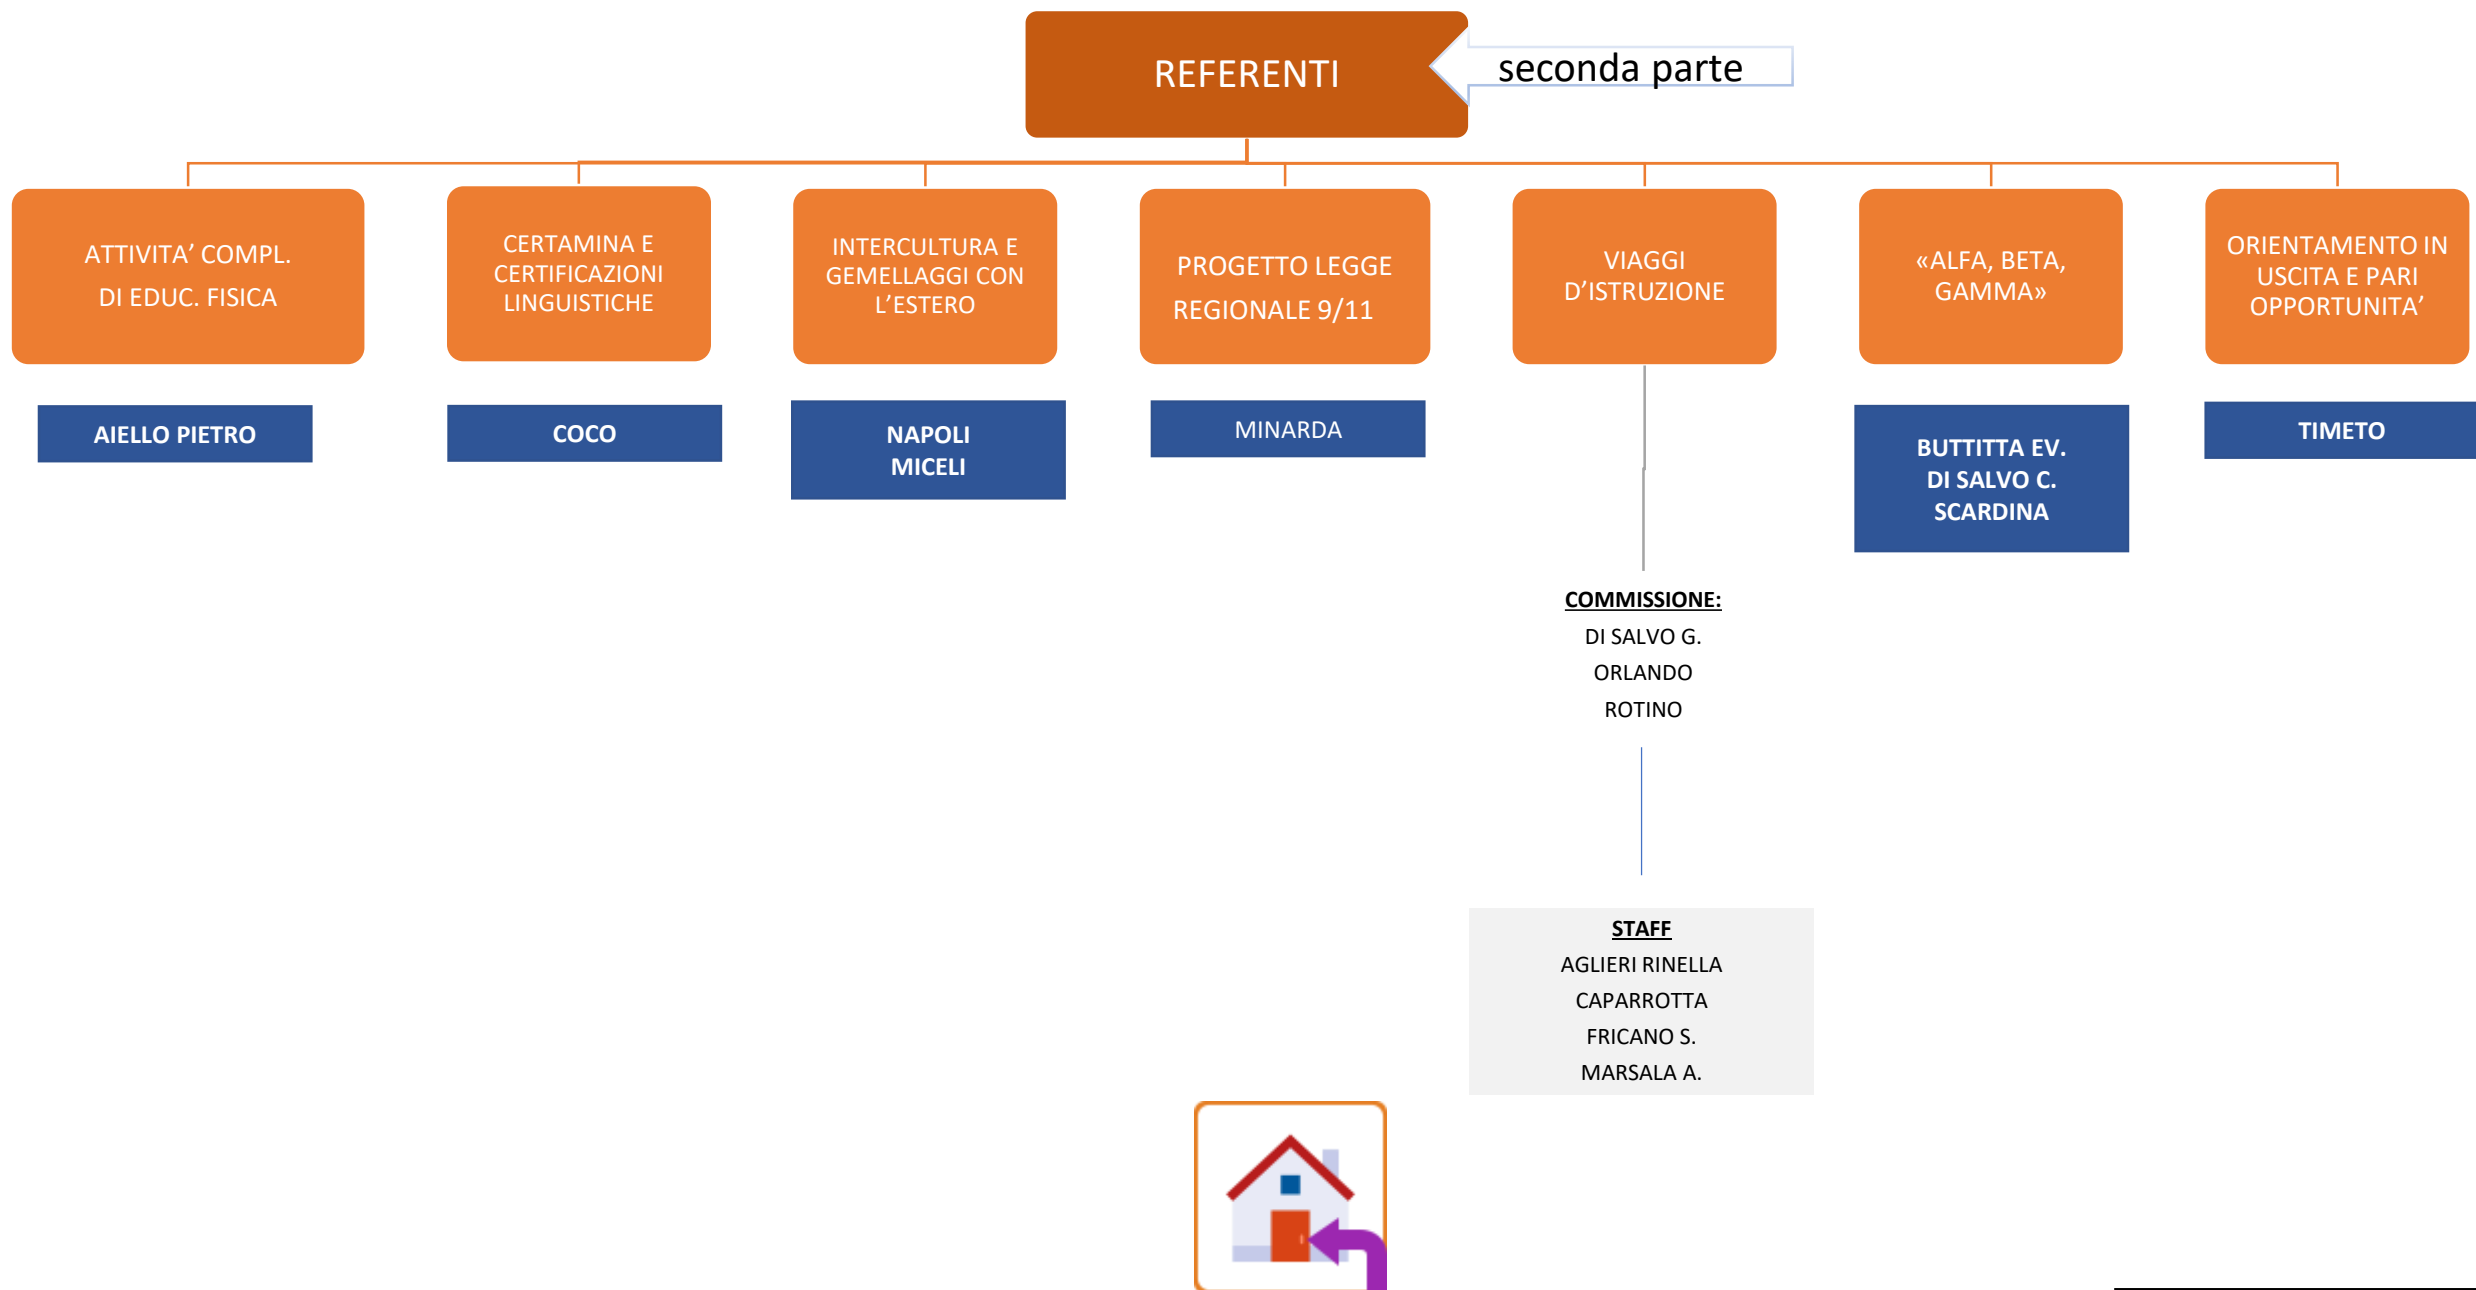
REFERENTI

seconda parte

ATTIVITA' COMPL. DI EDUC. FISICA

AIELLO PIETRO

CERTAMINA E CERTIFICAZIONI LINGUISTICHE

COCO

INTERCULTURA E GEMELLAGGI CON L'ESTERO

NAPOLI
MICELI

PROGETTO LEGGE REGIONALE 9/11

MINARDA

VIAGGI D'ISTRUZIONE

COMMISSIONE:
DI SALVO G.
ORLANDO
ROTINO

STAFF
AGLIERI RINELLA
CAPARROTTA
FRICANO S.
MARSALA A.

«ALFA, BETA, GAMMA»

BUTTITTA EV.
DI SALVO C.
SCARDINA

ORIENTAMENTO IN USCITA E PARI OPPORTUNITA'

TIMETO